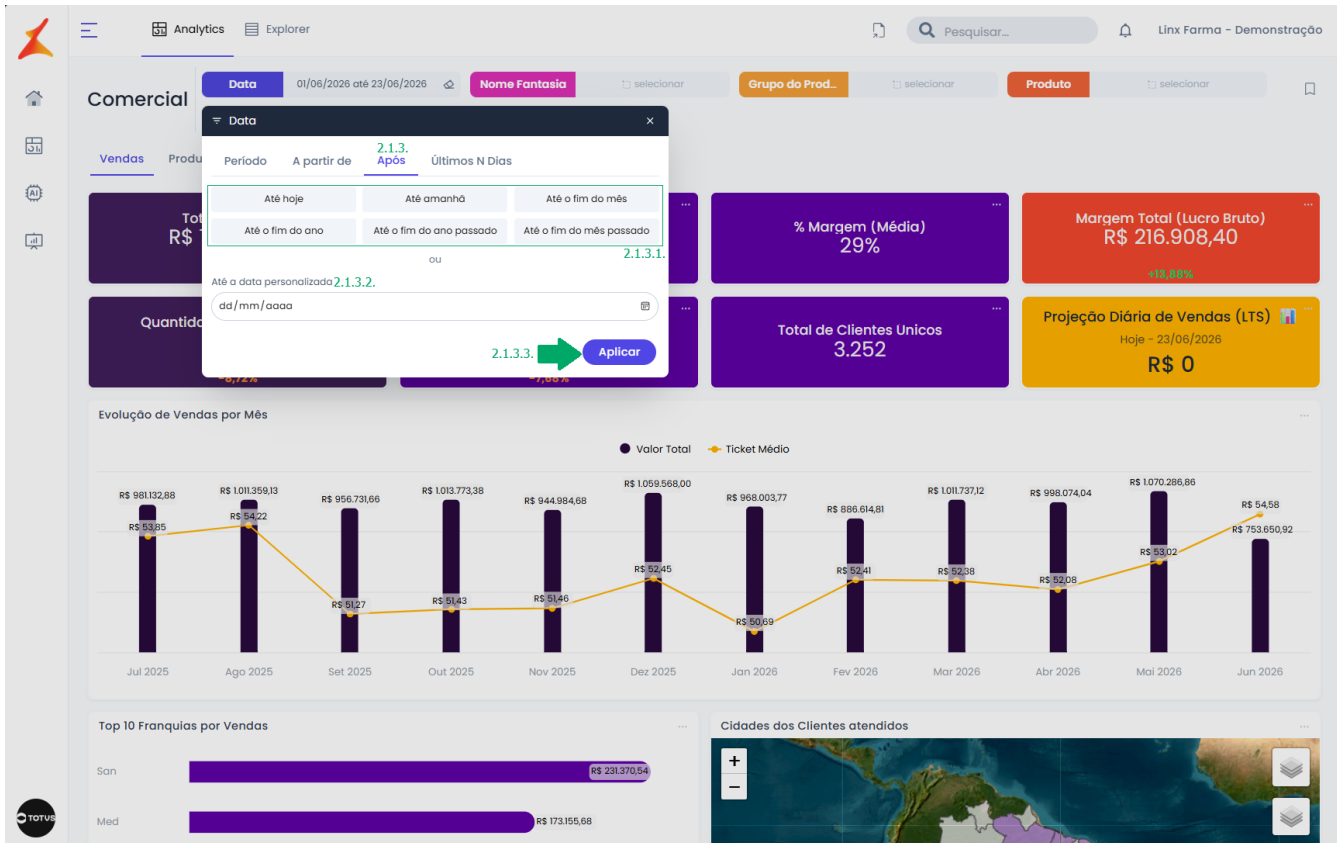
Analytics Explorer

Pesquisar...

Linx Farma - Demonstração

Comercial

Data 01/06/2026 até 23/06/2026

Nome Fantasia selecionar

Grupo do Prod... selecionar

Produto selecionar

Vendas Produ

Data ×

Período A partir de 2.1.3. Após Últimos N Dias

| Até hoje | Até amanhã | Até o fim do mês |
|---|---|---|
| Até o fim do ano | Até o fim do ano passado | Até o fim do mês passado |

2.1.3.1.

ou

Até a data personalizada 2.1.3.2.

dd/mm/aaaa

2.1.3.3. Aplicar

Tot R$ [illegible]

Quantid

-8,72%

-7,88%

% Margem (Média) 29%

Margem Total (Lucro Bruto) R$ 216.908,40 +13,88%

Total de Clientes Unicos 3.252

Projeção Diária de Vendas (LTS) Hoje - 23/06/2026 R$ 0

Evolução de Vendas por Mês

Valor Total Ticket Médio

R$ 981.132,88 R$ 53,85
R$ 1.011.359,13 R$ 54,22
R$ 956.731,66 R$ 51,27
R$ 1.013.773,38 R$ 51,43
R$ 944.984,68 R$ 51,46
R$ 1.059.568,00 R$ 52,45
R$ 968.003,77 R$ 50,69
R$ 886.614,81 R$ 52,41
R$ 1.011.737,12 R$ 52,38
R$ 998.074,04 R$ 52,08
R$ 1.070.286,86 R$ 53,02
R$ 54,58 R$ 753.650,92

Jul 2025 Ago 2025 Set 2025 Out 2025 Nov 2025 Dez 2025 Jan 2026 Fev 2026 Mar 2026 Abr 2026 Mai 2026 Jun 2026

Top 10 Franquias por Vendas

San R$ 231.370,54
Med R$ 173.155,68

Cidades dos Clientes atendidos

+
−

TOTVS